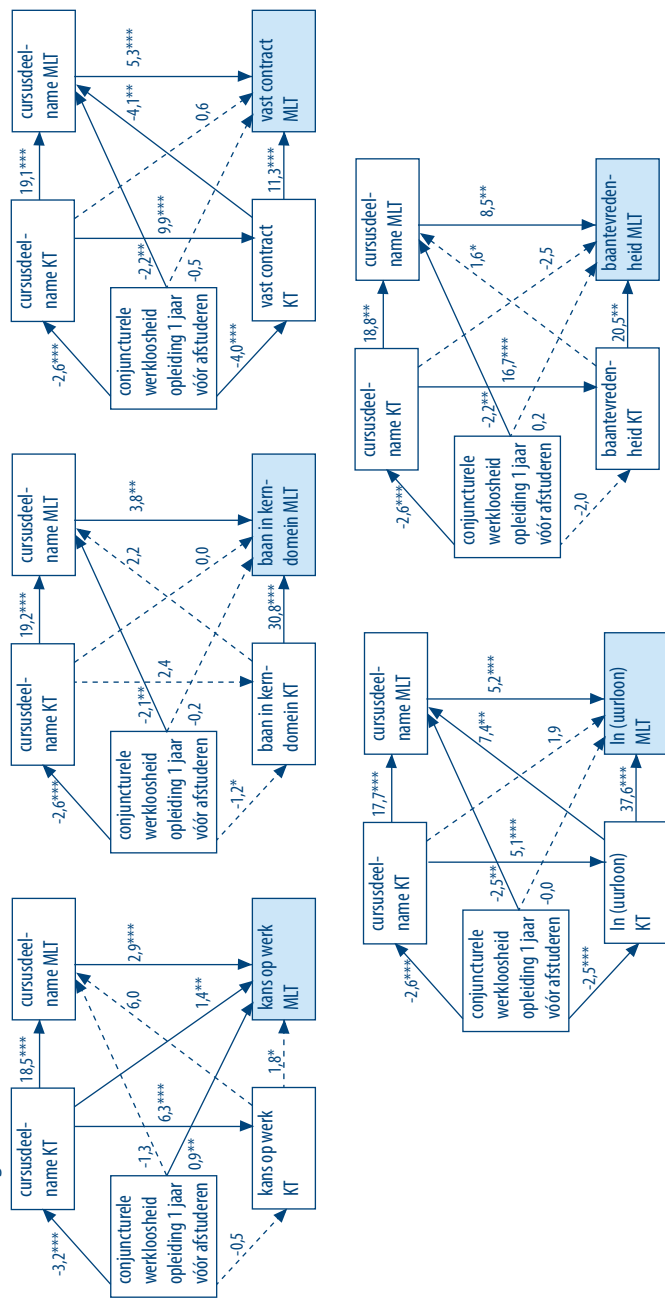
cursusdeelname KT

cursusdeelname MLT

conjuncturele werkloosheid opleiding 1 jaar vóór afstuderen

kans op werk KT

kans op werk MLT

18,5***
2,9***
-3,2***
-1,3
6,0
6,3***
1,4**
0,9**
-0,5
1,8*

cursusdeelname KT

cursusdeelname MLT

conjuncturele werkloosheid opleiding 1 jaar vóór afstuderen

baan in kerndomein KT

baan in kerndomein MLT

19,2***
3,8**
-2,6***
-2,1**
2,2
0,0
2,4
-0,2
-1,2*
30,8***

cursusdeelname KT

cursusdeelname MLT

conjuncturele werkloosheid opleiding 1 jaar vóór afstuderen

vast contract KT

vast contract MLT

19,1***
5,3***
-4,1**
0,6
-2,6***
9,9***
-2,2**
-0,5
-4,0***
11,3***

cursusdeelname KT

cursusdeelname MLT

conjuncturele werkloosheid opleiding 1 jaar vóór afstuderen

ln (uurloon) KT

ln (uurloon) MLT

17,7***
5,2***
7,4**
1,9
-2,6***
5,1***
-2,5**
-0,0
-2,5***
37,6***

cursusdeelname KT

cursusdeelname MLT

conjuncturele werkloosheid opleiding 1 jaar vóór afstuderen

baantevredenheid KT

baantevredenheid MLT

18,8**
8,5**
1,6*
-2,5
-2,6***
16,7***
-2,2**
0,2
-2,0
20,5**